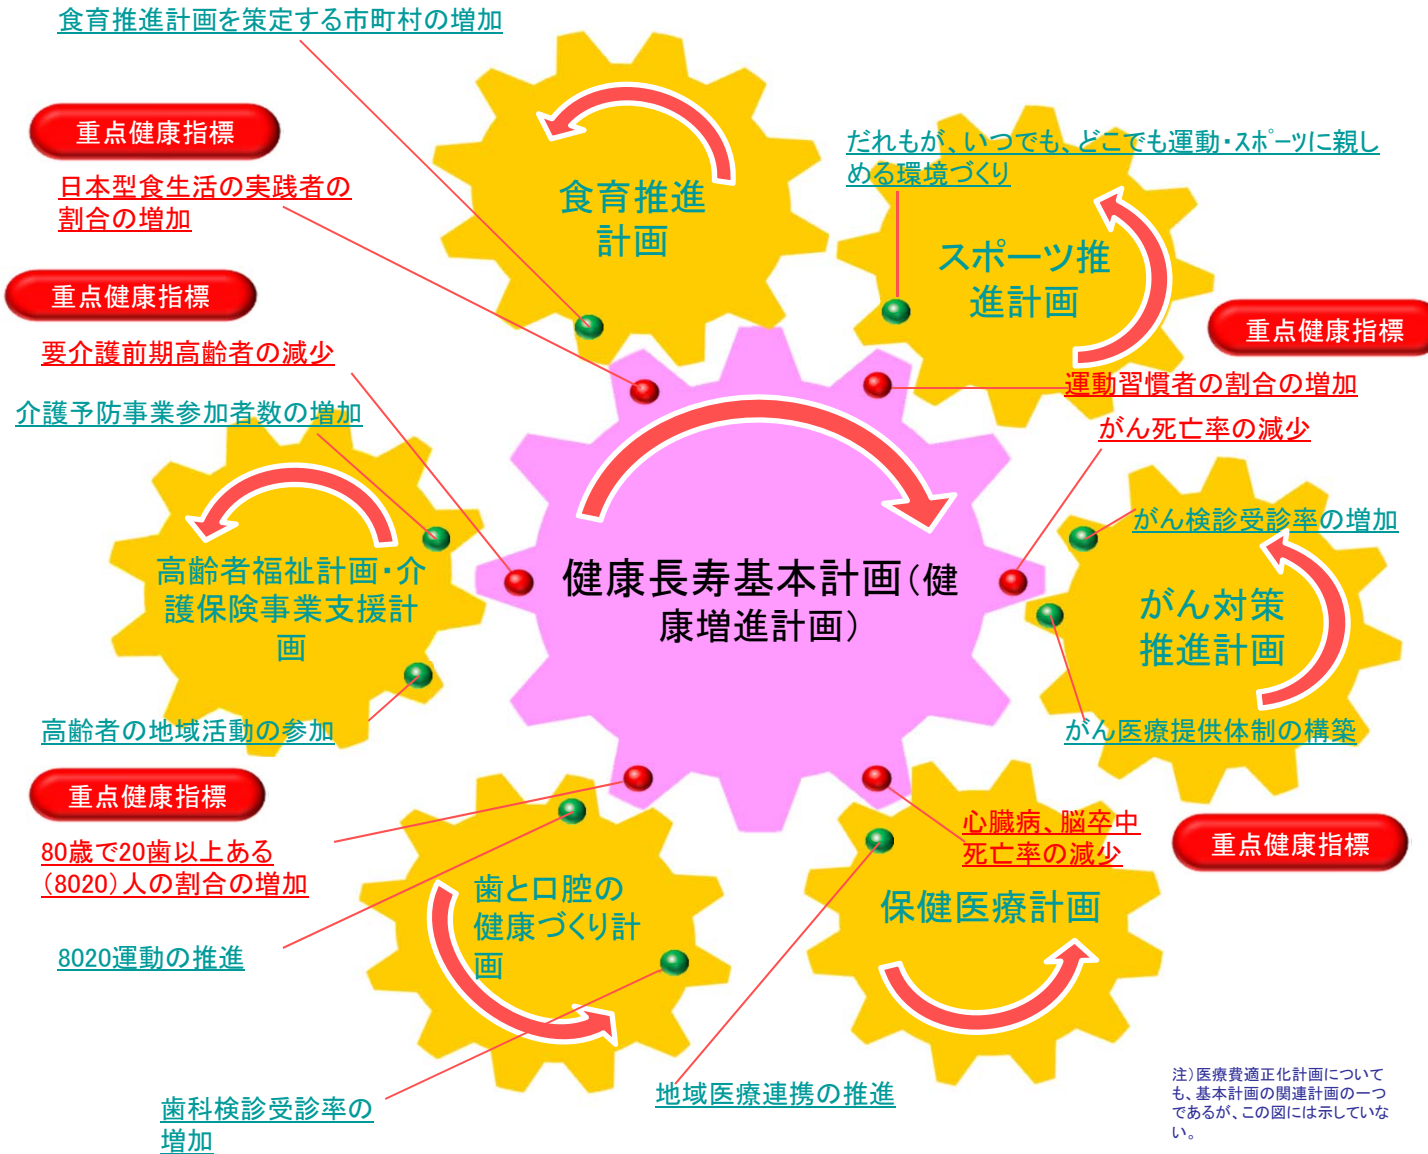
食育推進計画を策定する市町村の増加

重点健康指標

日本型食生活の実践者の割合の増加

重点健康指標

要介護前期高齢者の減少

介護予防事業参加者数の増加

食育推進計画

だれもが、いつでも、どこでも運動・スポーツに親しめる環境づくり

スポーツ推進計画

重点健康指標

運動習慣者の割合の増加

がん死亡率の減少

がん検診受診率の増加

高齢者福祉計画・介護保険事業支援計画

健康長寿基本計画（健康増進計画）

がん対策推進計画

高齢者の地域活動の参加

がん医療提供体制の構築

重点健康指標

80歳で20歯以上ある（8020）人の割合の増加

心臓病、脳卒中死亡率の減少

重点健康指標

歯と口腔の健康づくり計画

保健医療計画

8020運動の推進

歯科検診受診率の増加

地域医療連携の推進

注）医療費適正化計画についても、基本計画の関連計画の一つであるが、この図には示していない。